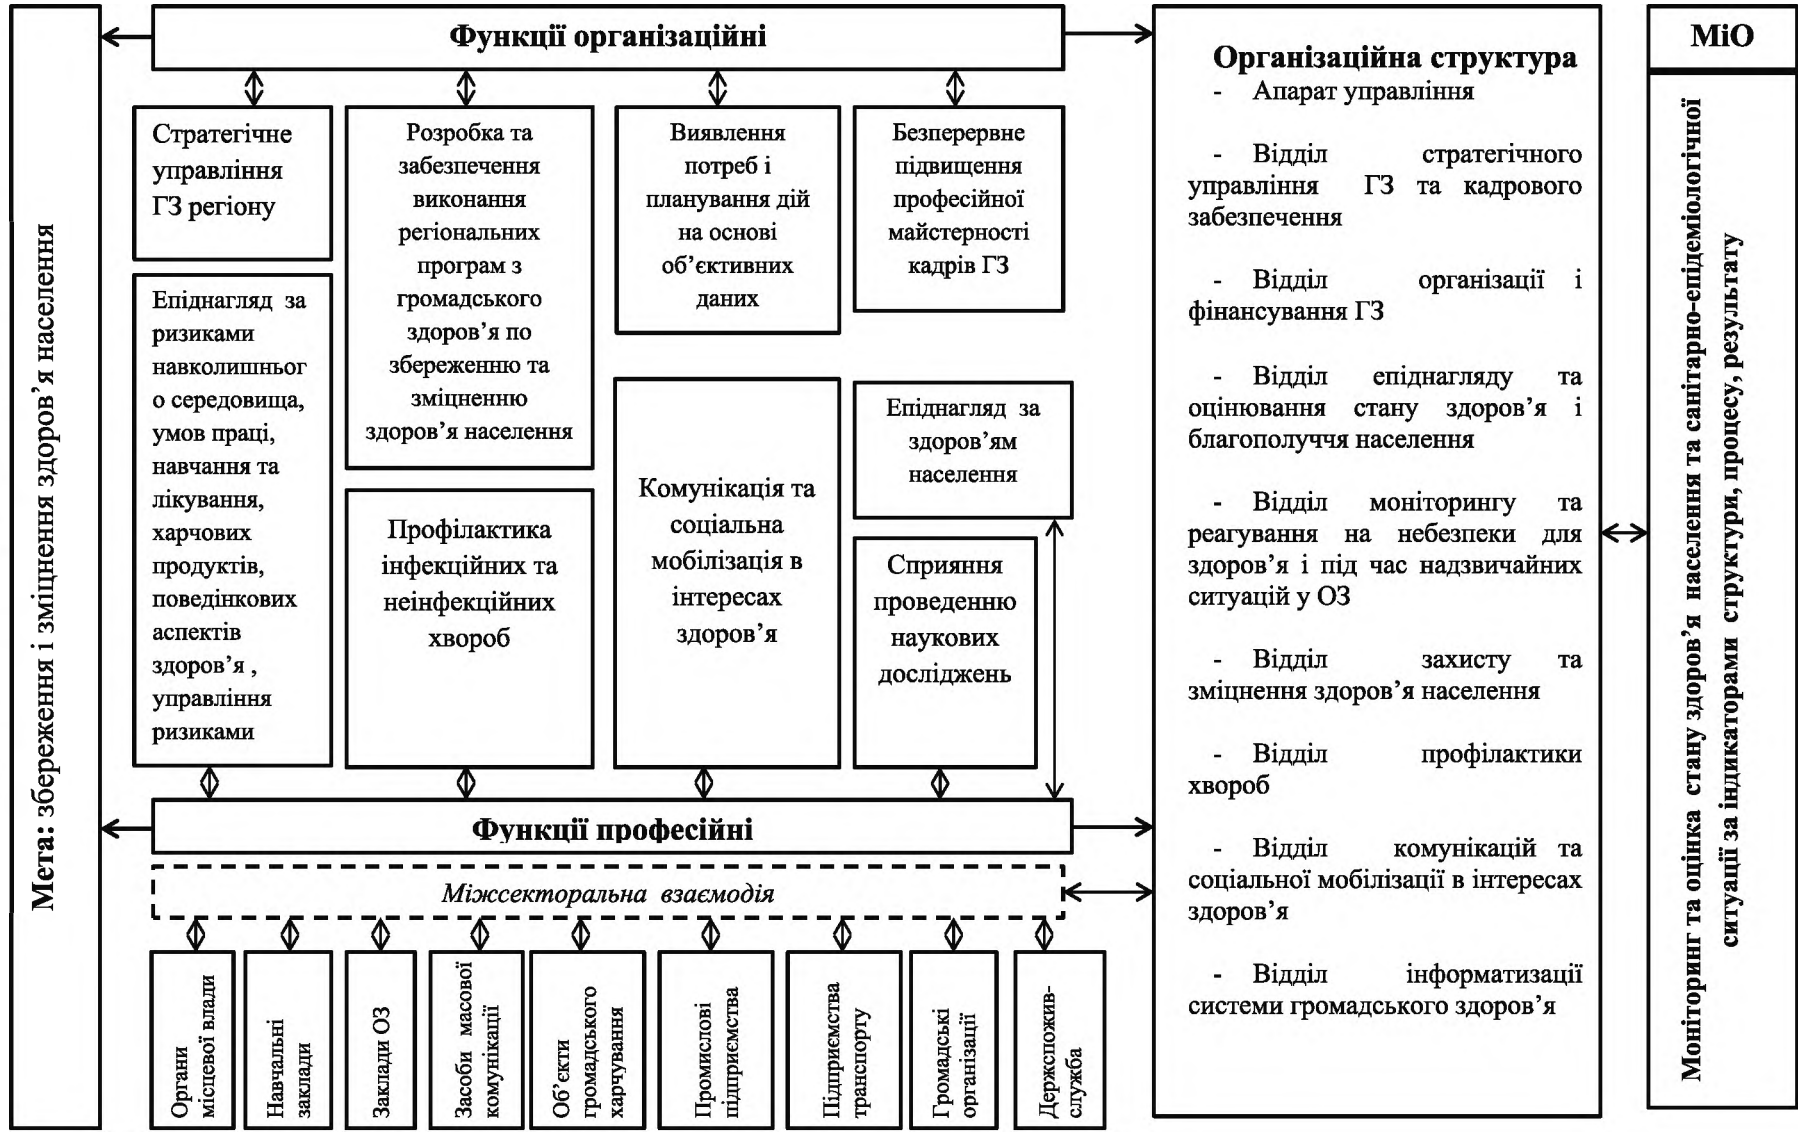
Мета: збереження і зміцнення здоров'я населення

Функції організаційні

Стратегічне управління ГЗ регіону

Розробка та забезпечення виконання регіональних програм з громадського здоров'я по збереженню та зміцненню здоров'я населення

Виявлення потреб і планування дій на основі об'єктивних даних

Безперервне підвищення професійної майстерності кадрів ГЗ

Епіднагляд за ризиками навколишнього середовища, умов праці, навчання та лікування, харчових продуктів, поведінкових аспектів здоров'я , управління ризиками

Профілактика інфекційних та неінфекційних хвороб

Комунікація та соціальна мобілізація в інтересах здоров'я

Епіднагляд за здоров'ям населення

Сприяння проведенню наукових досліджень

Функції професійні

Міжсекторальна взаємодія

Органи місцевої влади

Навчальні заклади

Заклади ОЗ

Засоби масової комунікації

Об'єкти громадського харчування

Промислові підприємства

Підприємства транспорту

Громадські організації

Держспоживслужба

Організаційна структура
- Апарат управління
- Відділ стратегічного управління ГЗ та кадрового забезпечення
- Відділ організації і фінансування ГЗ
- Відділ епіднагляду та оцінювання стану здоров'я і благополуччя населення
- Відділ моніторингу та реагування на небезпеки для здоров'я і під час надзвичайних ситуацій у ОЗ
- Відділ захисту та зміцнення здоров'я населення
- Відділ профілактики хвороб
- Відділ комунікацій та соціальної мобілізації в інтересах здоров'я
- Відділ інформатизації системи громадського здоров'я

МіО

Моніторинг та оцінка стану здоров'я населення та санітарно-епідеміологічної ситуації за індикаторами структури, процесу, результату